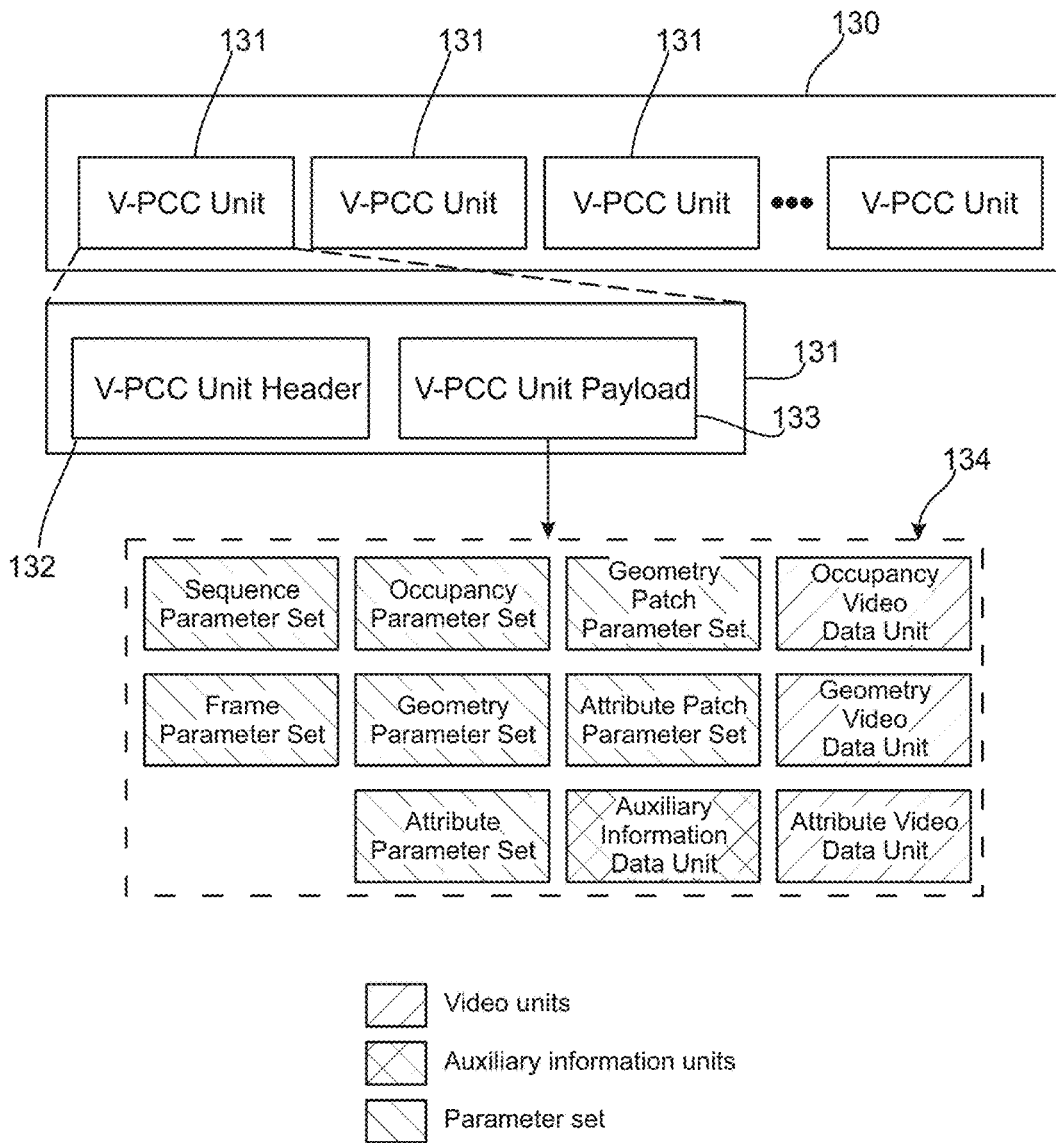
131
131
131
130

V-PCC Unit
V-PCC Unit
V-PCC Unit
V-PCC Unit

V-PCC Unit Header
V-PCC Unit Payload
131
133
132
134

| Sequence Parameter Set | Occupancy Parameter Set | Geometry Patch Parameter Set | Occupancy Video Data Unit |
|---|---|---|---|
| Frame Parameter Set | Geometry Parameter Set | Attribute Patch Parameter Set | Geometry Video Data Unit |
| | Attribute Parameter Set | Auxiliary Information Data Unit | Attribute Video Data Unit |

Video units
Auxiliary information units
Parameter set